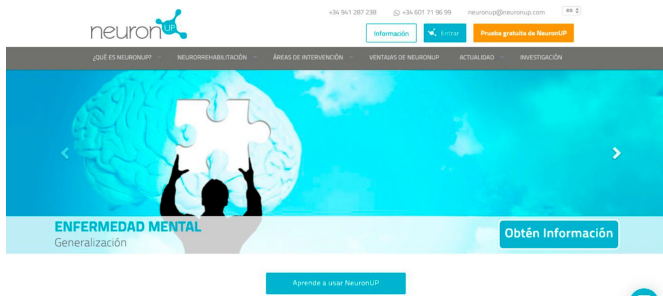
neuron UP

+34 941 287 238 +34 601 71 96 99 neuronup@neuronup.com es

Información Entrar Prueba gratuita de NeuronUP

¿QUÉ ES NEURONUP? NEURORREHABILITACIÓN ÁREAS DE INTERVENCIÓN VENTAJAS DE NEURONUP ACTUALIDAD INVESTIGACIÓN

ENFERMEDAD MENTAL
Generalización

Obtén Información

Aprende a usar NeuronUP